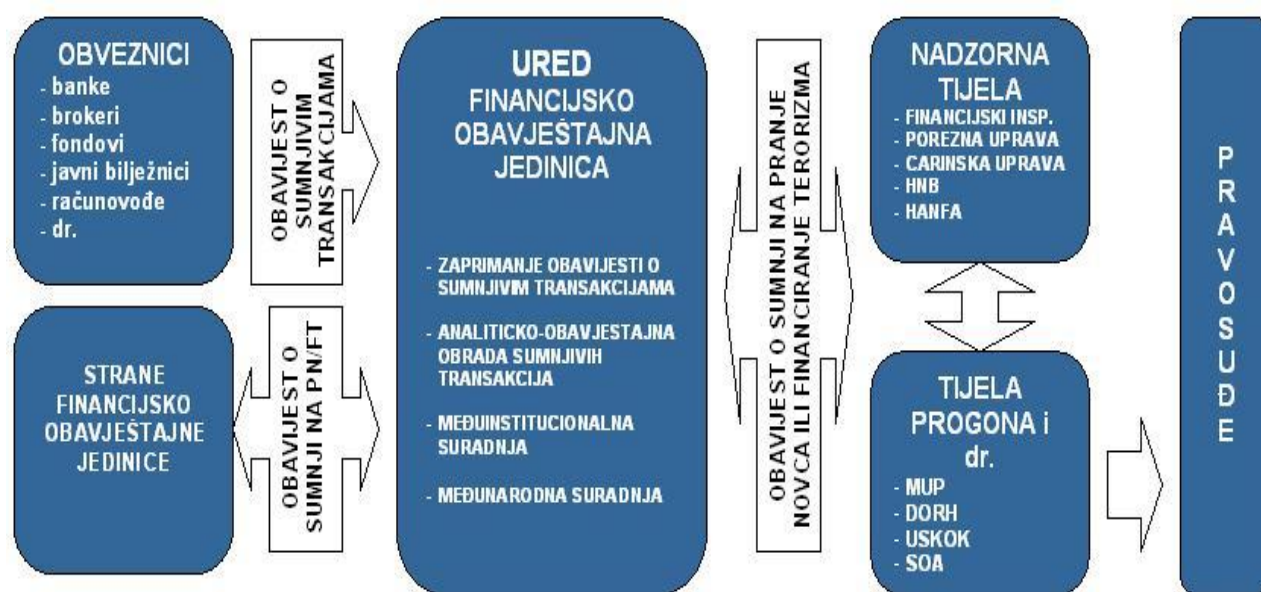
OBVEZNICI
- banke
- brokeri
- fondovi
- javni bilježnici
- računovođe
- dr.

OBAVIJEST O SUMNJIVIM TRANSAKCIJAMA

STRANE FINANCIJSKO OBAVJEŠTAJNE JEDINICE

OBAVIJEST O SUMNJI NA PN/FT

URED
FINANCIJSKO OBAVJEŠTAJNA JEDINICA

- ZAPRIMANJE OBAVIJESTI O SUMNJIVIM TRANSAKCIJAMA

- ANALITICKO-OBAVJESTAJNA OBRADA SUMNJIVIH TRANSAKCIJA

- MEĐUINSTITUCIONALNA SURADNJA

- MEĐUNARODNA SURADNJA

OBAVIJEST O SUMNJI NA PRANJE NOVCA ILI FINANCIRANJE TERORIZMA

NADZORNA TIJELA
- FINANCIJSKI INSP.
- POREZNA UPRAVA
- CARINSKA UPRAVA
- HNB
- HANFA

TIJELA PROGONA i dr.
- MUP
- DORH
- USKOK
- SOA

PRAVOSUĐE